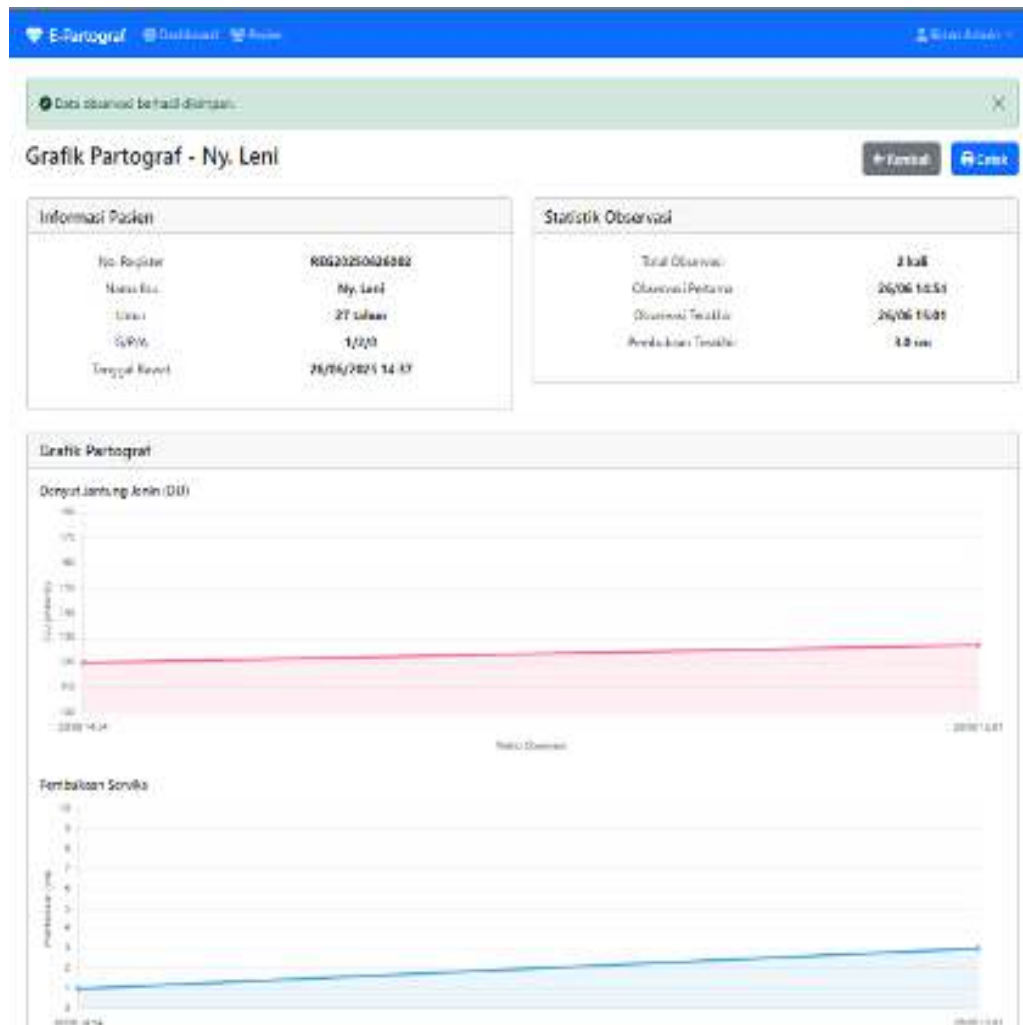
E-Partograf Dashboard Pasien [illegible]

Data observasi berhasil disimpan. ×

Grafik Partograf - Ny. Leni

← Kembali Cetak

Informasi Pasien

| No. Register | REG20250626002 |
|---|---|
| Nama Ibu | Ny. Leni |
| Umur | 27 tahun |
| G/P/A | 1/2/0 |
| Tanggal Masuk | 26/06/2025 14:37 |

Statistik Observasi

| Total Observasi | 2 kali |
|---|---|
| Observasi Pertama | 26/06 14:54 |
| Observasi Terakhir | 26/06 15:01 |
| Pembukaan Terakhir | 3.0 cm |

Grafik Partograf

Denyut Jantung Janin (DJJ)

180 170 160 150 140 130 120 110 100

DJJ (x/menit)

26/06 14:54 26/06 15:01

Waktu Observasi

Pembukaan Serviks

10 9 8 7 6 5 4 3 2 1 0

Pembukaan (cm)

26/06 14:54 26/06 15:01